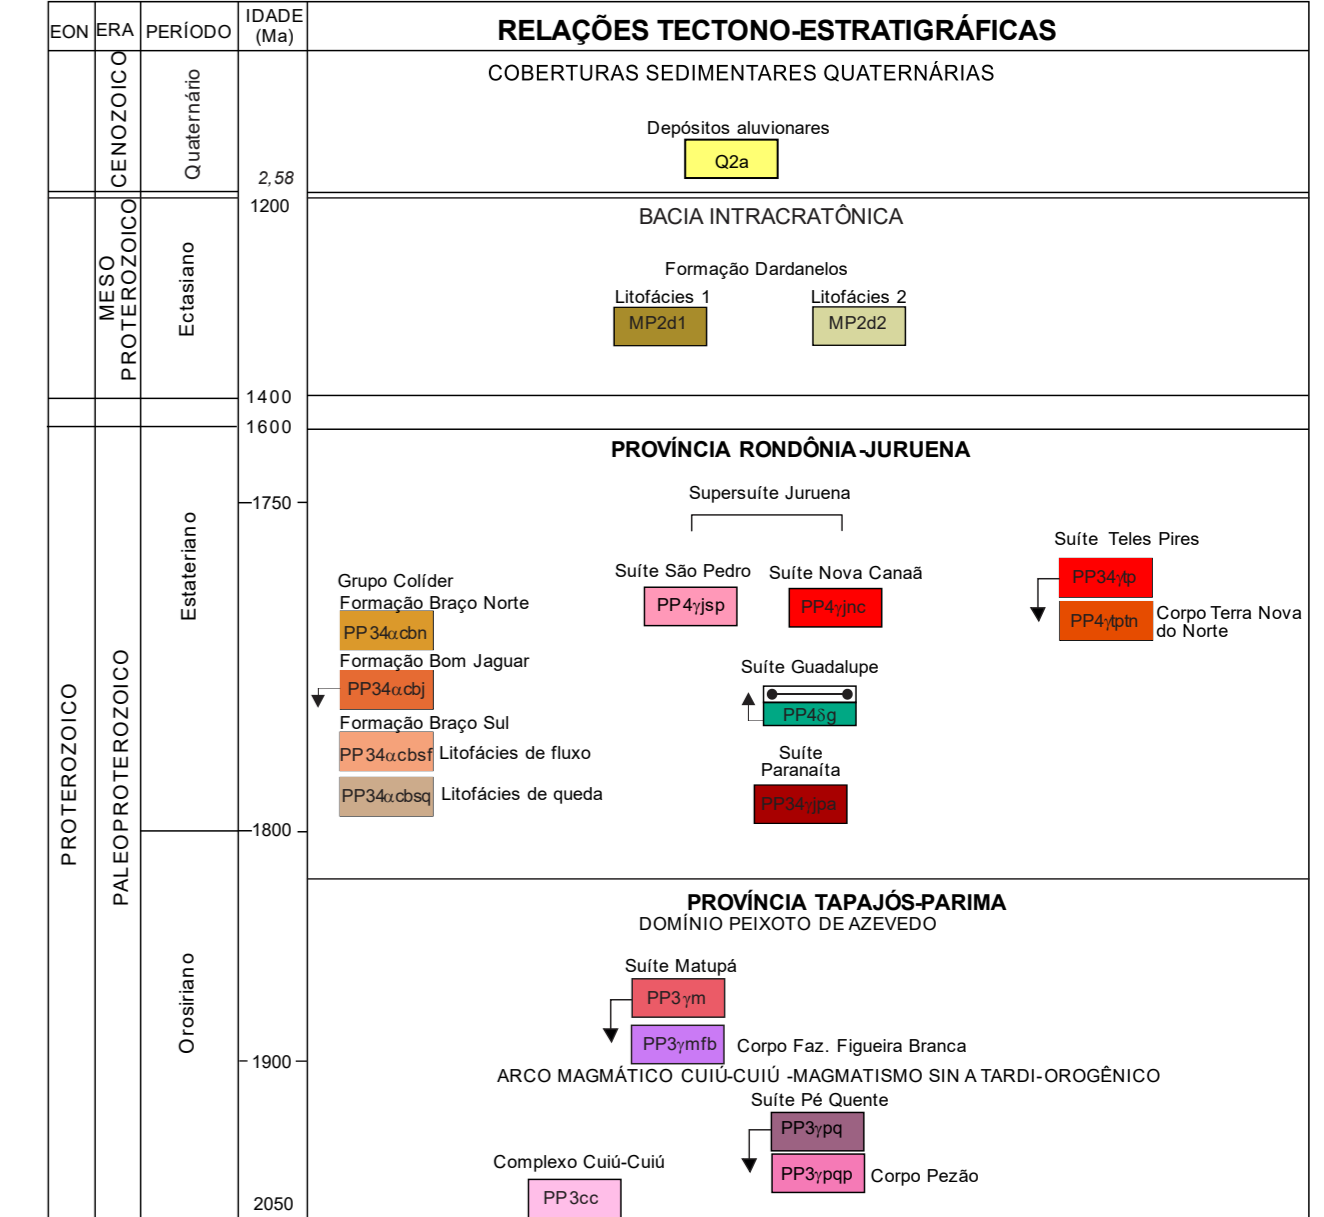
| EON | ERA | PERÍODO | IDADE (Ma) | RELAÇÕES TECTONO-ESTRATIGRÁFICAS |
|---|---|---|---|---|
| | CENOZOICO | Quaternário | 2,58 | COBERTURAS SEDIMENTARES QUATERNÁRIAS |
| | MESO PROTEROZOICO | Ectasiano | 1200 1400 | BACIA INTRACRATÔNICA |
| PROTEROZOICO | PALEOPROTEROZOICO | Estateriano | 1600 1750 1800 | PROVÍNCIA RONDÔNIA-JURUENA |
| | | Orosiriano | 1900 2050 | PROVÍNCIA TAPAJÓS-PARIMA |

Depósitos aluvionares
Q2a

Formação Dardanelos
Litofácies 1
MP2d1
Litofácies 2
MP2d2

Supersuíte Juruena
Suíte São Pedro
PP4$\gamma$jsp
Suíte Nova Canaã
PP4$\gamma$jnc

Suíte Teles Pires
PP34$\gamma$tp
PP4$\gamma$tptn
Corpo Terra Nova do Norte

Grupo Colíder
Formação Braço Norte
PP34$\alpha$cbn
Formação Bom Jaguar
PP34$\alpha$cbj
Formação Braço Sul
PP34$\alpha$cbsf Litofácies de fluxo
PP34$\alpha$cbsq Litofácies de queda

Suíte Guadalupe
PP4$\delta$g

Suíte Paranaíta
PP34$\gamma$jpa

DOMÍNIO PEIXOTO DE AZEVEDO
Suíte Matupá
PP3$\gamma$m
PP3$\gamma$mfb
Corpo Faz. Figueira Branca

ARCO MAGMÁTICO CUIÚ-CUIÚ -MAGMATISMO SIN A TARDI-OROGÊNICO
Suíte Pé Quente
PP3$\gamma$pq
PP3$\gamma$pqp
Corpo Pezão

Complexo Cuiú-Cuiú
PP3cc